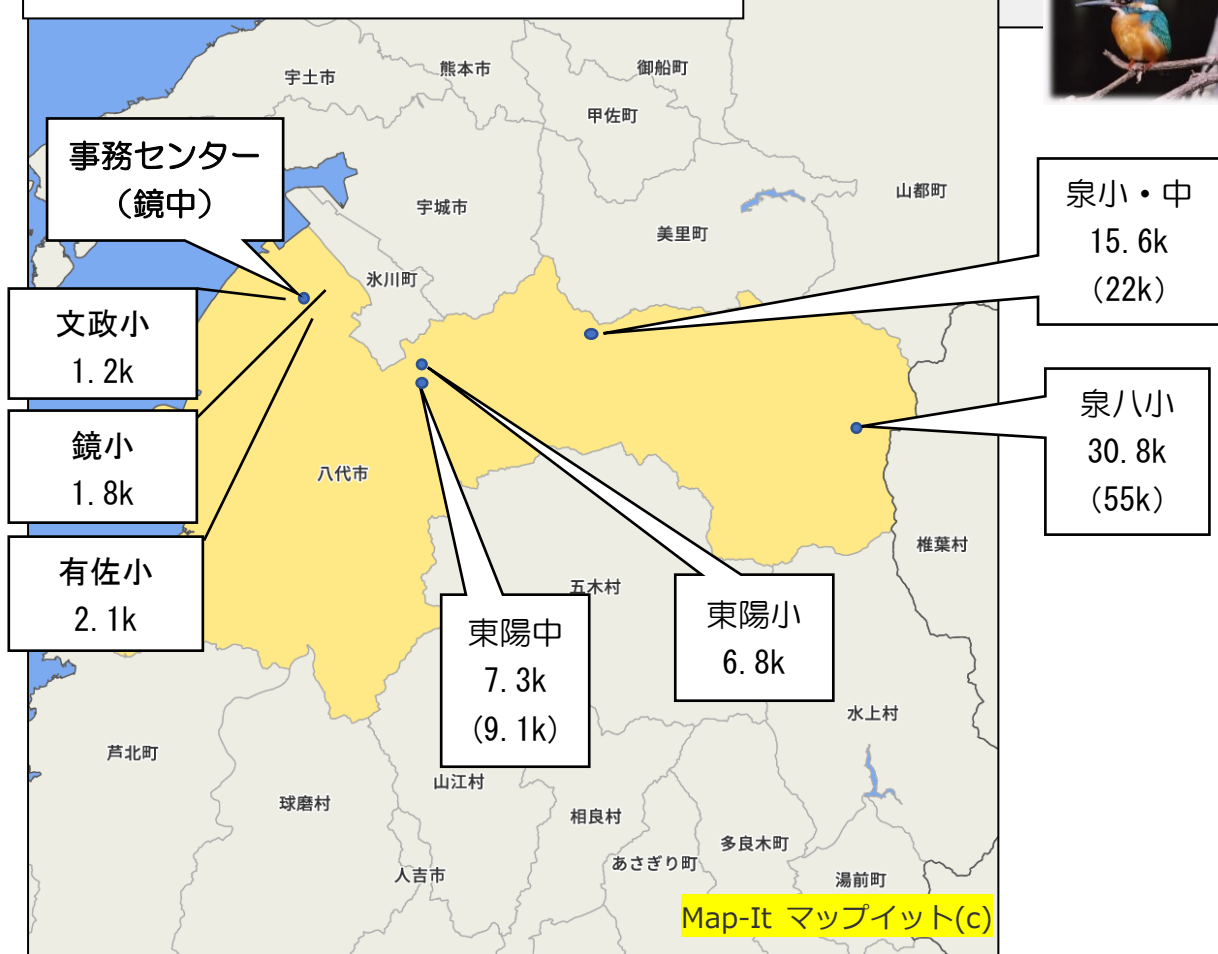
宇土市
熊本市
御船町
甲佐町
事務センター
（鏡中）
宇城市
美里町
山都町
泉小・中
15.6k
（22k）
氷川町
文政小
1.2k
泉八小
30.8k
（55k）
鏡小
1.8k
八代市
椎葉村
有佐小
2.1k
五木村
東陽小
6.8k
東陽中
7.3k
（9.1k）
水上村
芦北町
山江村
球磨村
相良村
多良木町
あさぎり町
人吉市
湯前町
Map-It マップイット(c)